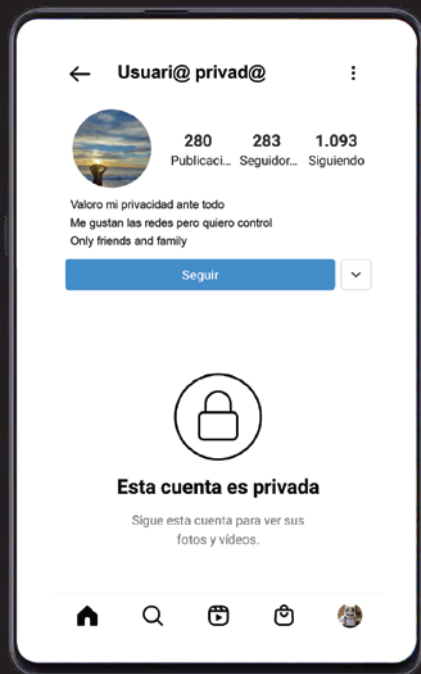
Usuari@ privad@

280
Publicaci...

283
Seguidor...

1.093
Siguiendo

Valoro mi privacidad ante todo
Me gustan las redes pero quiero control
Only friends and family

Seguir

Esta cuenta es privada

Sigue esta cuenta para ver sus fotos y videos.